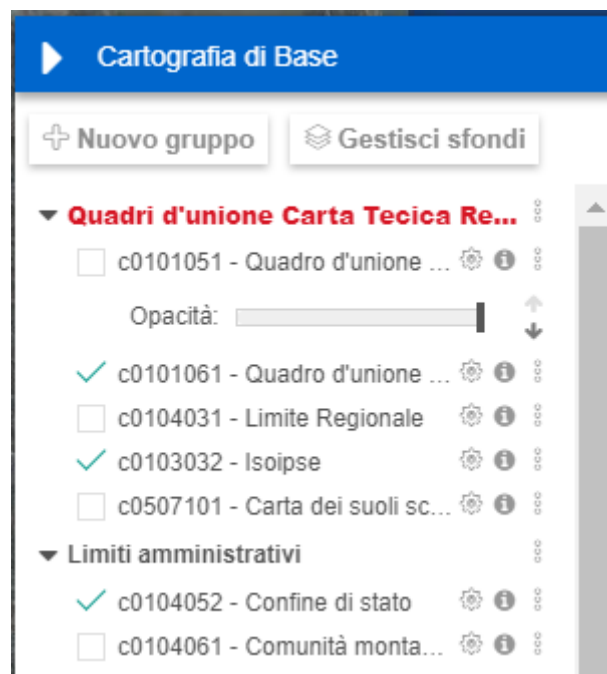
Cartografia di Base

Nuovo gruppo

Gestisci sfondi

Quadri d'unione Carta Tecica Re...

c0101051 - Quadro d'unione ...

Opacità:

c0101061 - Quadro d'unione ...

c0104031 - Limite Regionale

c0103032 - Isoipse

c0507101 - Carta dei suoli sc...

Limiti amministrativi

c0104052 - Confine di stato

c0104061 - Comunità monta...